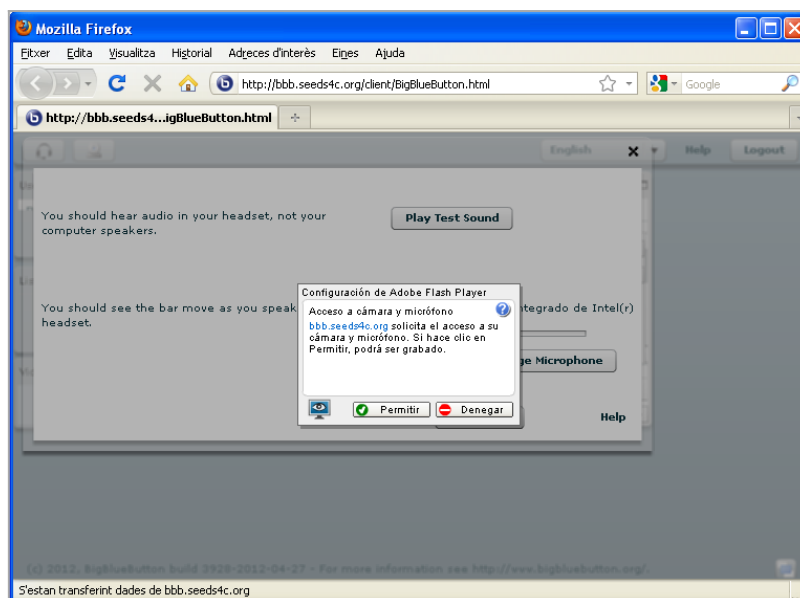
Mozilla Firefox

Fitxer Edita Visualitza Historial Adreces d'interès Eines Ajuda

http://bbb.seeds4c.org/client/BigBlueButton.html

Google

http://bbb.seeds4...igBlueButton.html

English

Help Logout

You should hear audio in your headset, not your computer speakers.

Play Test Sound

You should see the bar move as you speak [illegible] headset.

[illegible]tegrado de Intel(r)

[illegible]ge Microphone

Help

Configuración de Adobe Flash Player

Acceso a cámara y micrófono

bbb.seeds4c.org solicita el acceso a su cámara y micrófono. Si hace clic en Permitir, podrá ser grabado.

Permitir

Denegar

(c) 2012, BigBlueButton build 2920-2012-04-27 - For more information see http://www.bigbluebutton.org/.

S'estan transferint dades de bbb.seeds4c.org